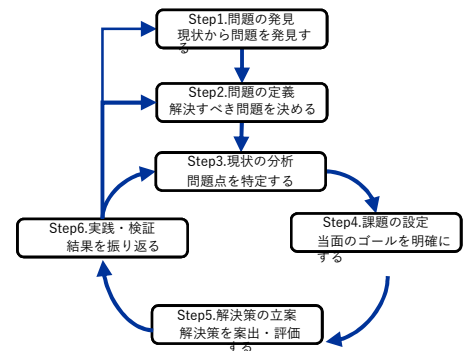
Step1.問題の発見
現状から問題を発見する

Step2.問題の定義
解決すべき問題を決める

Step3.現状の分析
問題点を特定する

Step4.課題の設定
当面のゴールを明確にする

Step5.解決策の立案
解決策を案出・評価する

Step6.実践・検証
結果を振り返る